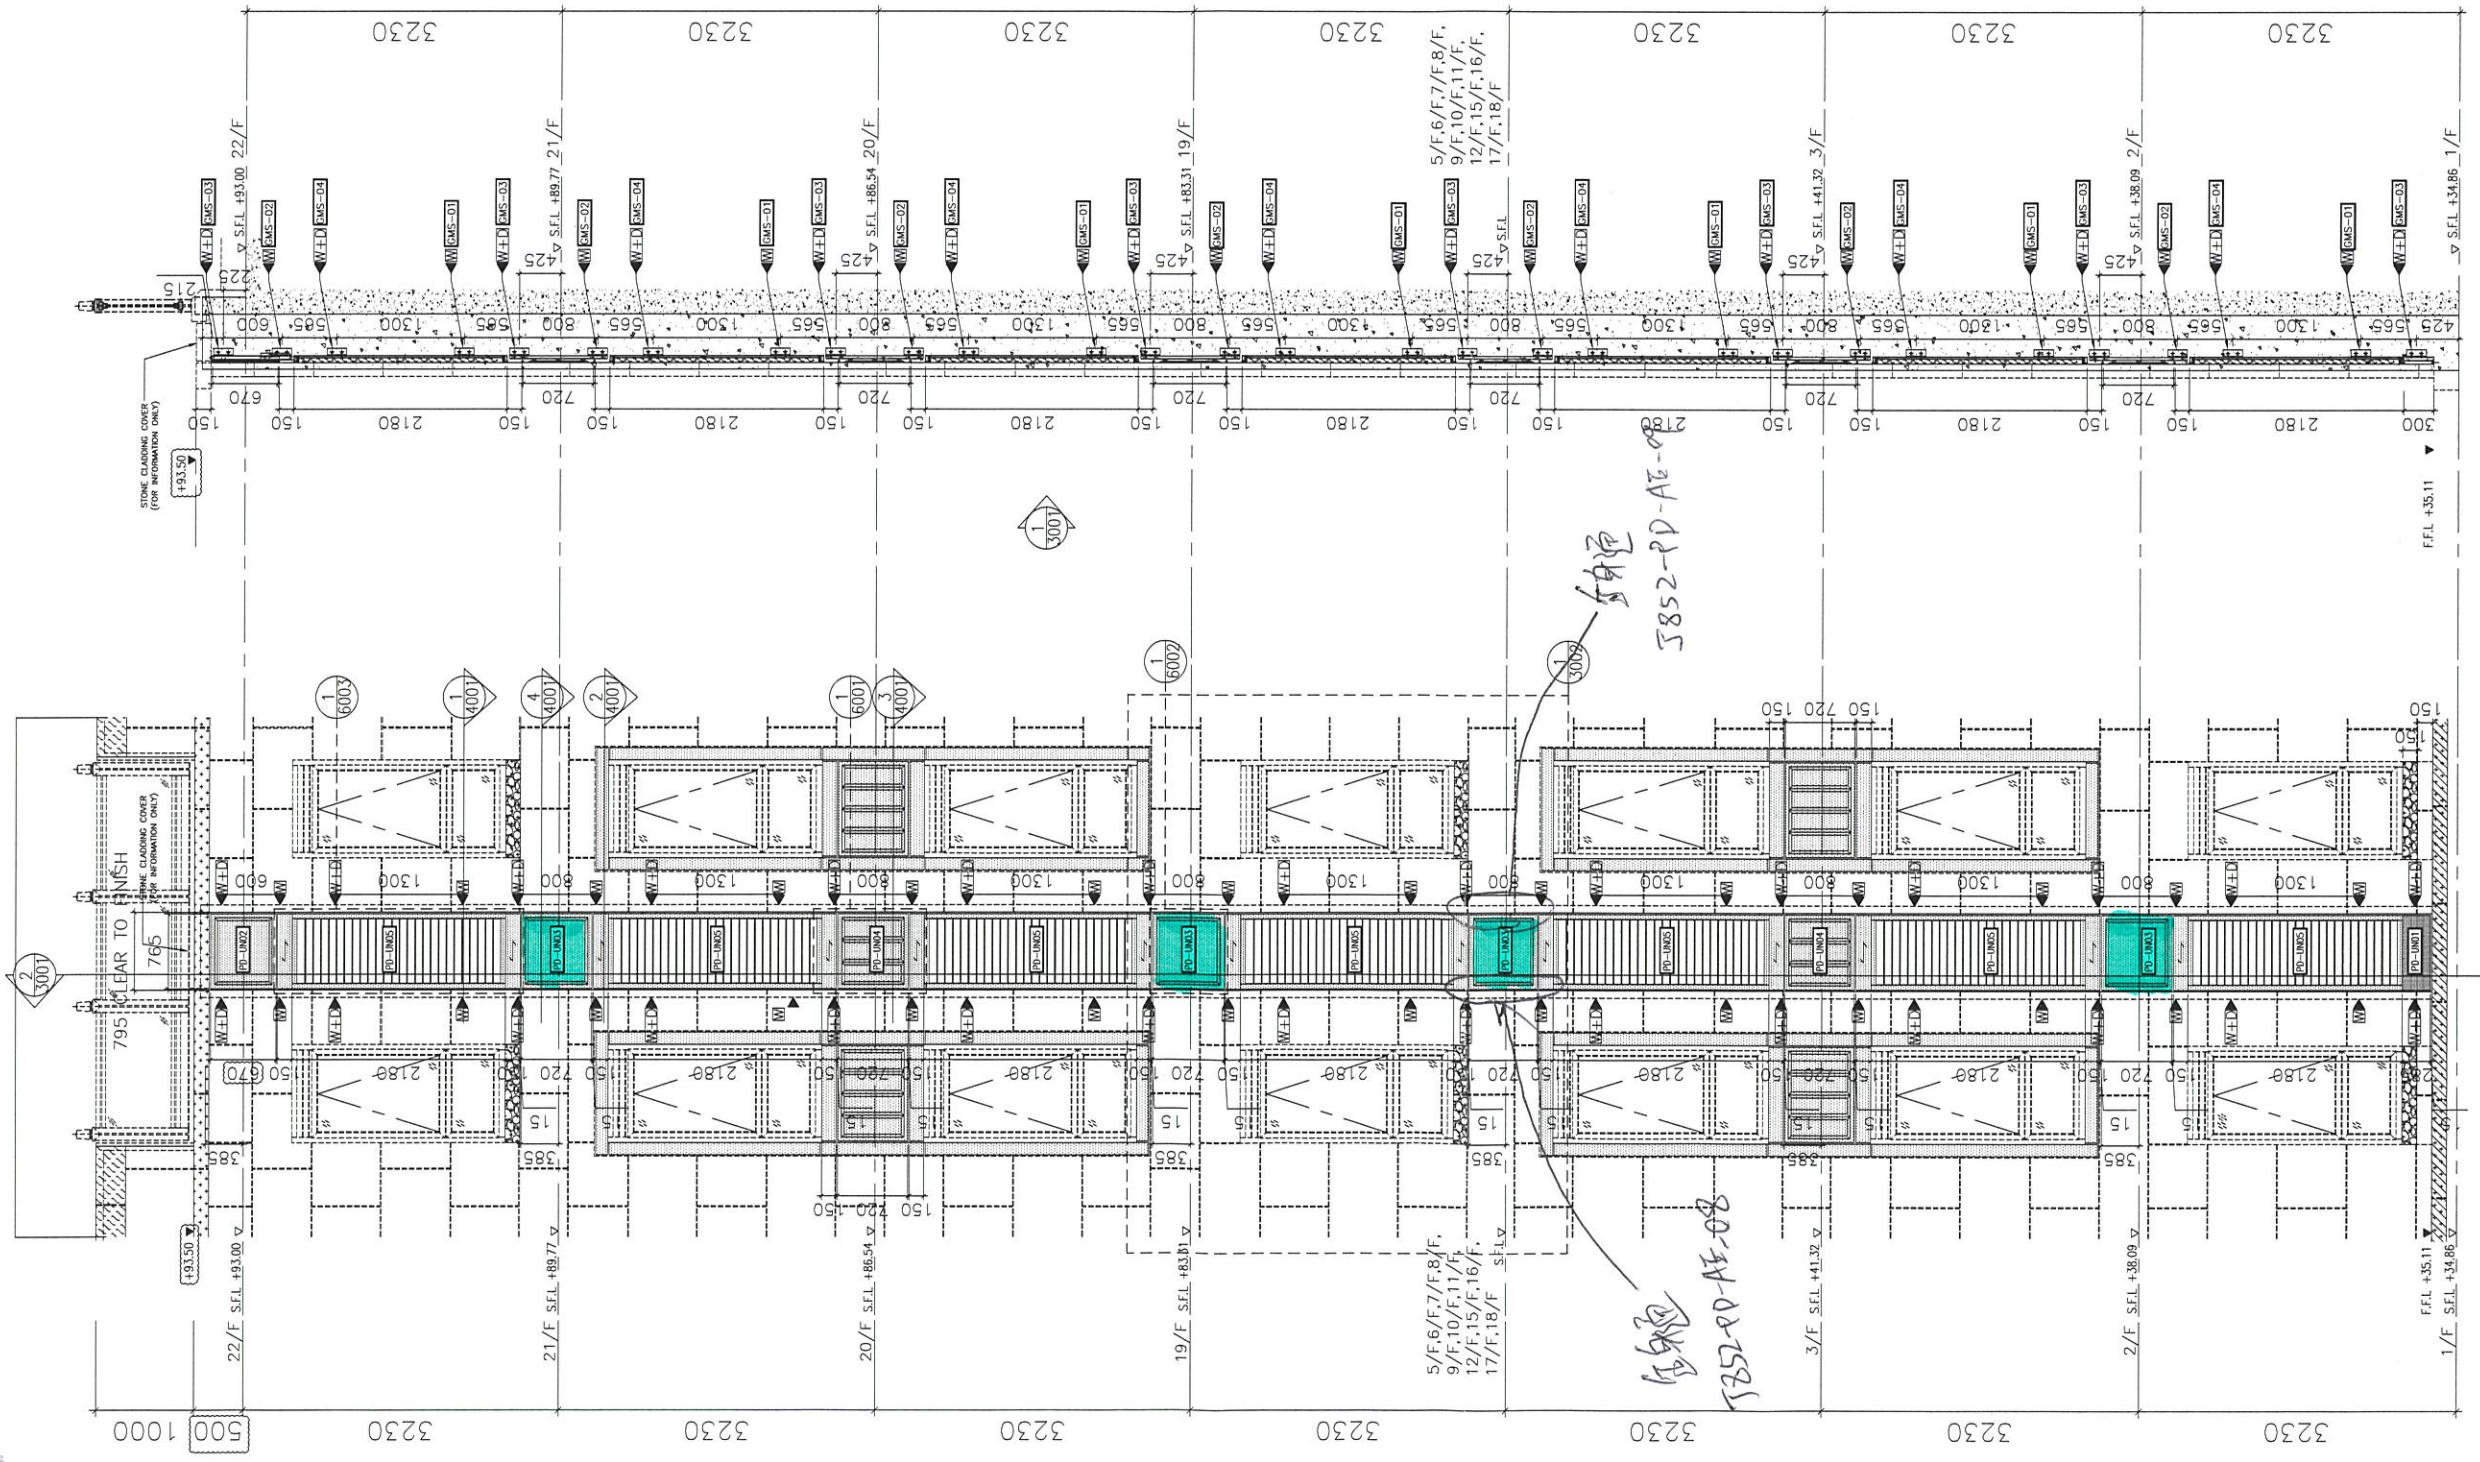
3230
3230
3230
3230
3230
3230
3230

22/F S.F.L +93.00
21/F S.F.L +89.77
20/F S.F.L +86.54
19/F S.F.L +83.31
5/F,6/F,7/F,8/F, 9/F,10/F,11/F, 12/F,15/F,16/F, 17/F,18/F S.F.L
3/F S.F.L +41.32
2/F S.F.L +38.09
1/F S.F.L +34.86

W+D GMS-03
W GMS-02
W+D GMS-04
W GMS-01
W+D GMS-03
W GMS-02
W+D GMS-04
W GMS-01
W+D GMS-03
W GMS-02
W+D GMS-04
W GMS-01
W+D GMS-03
W GMS-02
W+D GMS-04
W GMS-01
W+D GMS-03
W GMS-02
W+D GMS-04
W GMS-01
W+D GMS-03
W GMS-02
W+D GMS-04
W GMS-01
W+D GMS-03

215
225
425
425
425
425
425
425
425

600 585 1300 585 800 565 1300 565 800 565 1300 565 800 565 1300 565 800 565 1300 565 800 565 1300 565 800 565 1300 565 425

670 720 720 720 720 720 720
150 2180 150 150 2180 150 150 2180 150 150 2180 150 150 2180 150 150 2180 150 150 2180 300

STONE CLADDING COVER (FOR INFORMATION ONLY)
+93.50
F.F.L +35.11

1 3001

返修 J852-PD-AE-08

1 6003
1 4001
4 4001
2 4001
1 6001
3 4001
1 6002
1 3002

150 720 150
150

STONE CLADDING COVER (FOR INFORMATION ONLY)
CLEAR TO FINISH
765
795
2 3001

600 1300 800 1300 800 1300 800 1300 800 1300 800 1300 800 1300

PD-UN02 PD-UN05 PD-UN03 PD-UN05 PD-UN04 PD-UN05 PD-UN03 PD-UN05 PD-UN03 PD-UN05 PD-UN04 PD-UN05 PD-UN03 PD-UN05 PD-UN01

W+D W W+D W W+D W W+D W W+D W W+D W W+D W W+D

150 670 2180 150 720 150 2180 150 720 150 2180 150 720 150 2180 150 720 150 2180 150 720 150 2180 150 720 150 2180

15 15 15 15 15 15 15 15 15
385 385 385 385 385 385

150 720 150

+93.50
22/F S.F.L +93.00
21/F S.F.L +89.77
20/F S.F.L +86.54
19/F S.F.L +83.31
5/F,6/F,7/F,8/F, 9/F,10/F,11/F, 12/F,15/F,16/F, 17/F,18/F S.F.L
3/F S.F.L +41.32
2/F S.F.L +38.09
F.F.L +35.11
1/F S.F.L +34.86

返修 J852-PD-AE-08

1000 500 3230 3230 3230 3230 3230 3230 3230